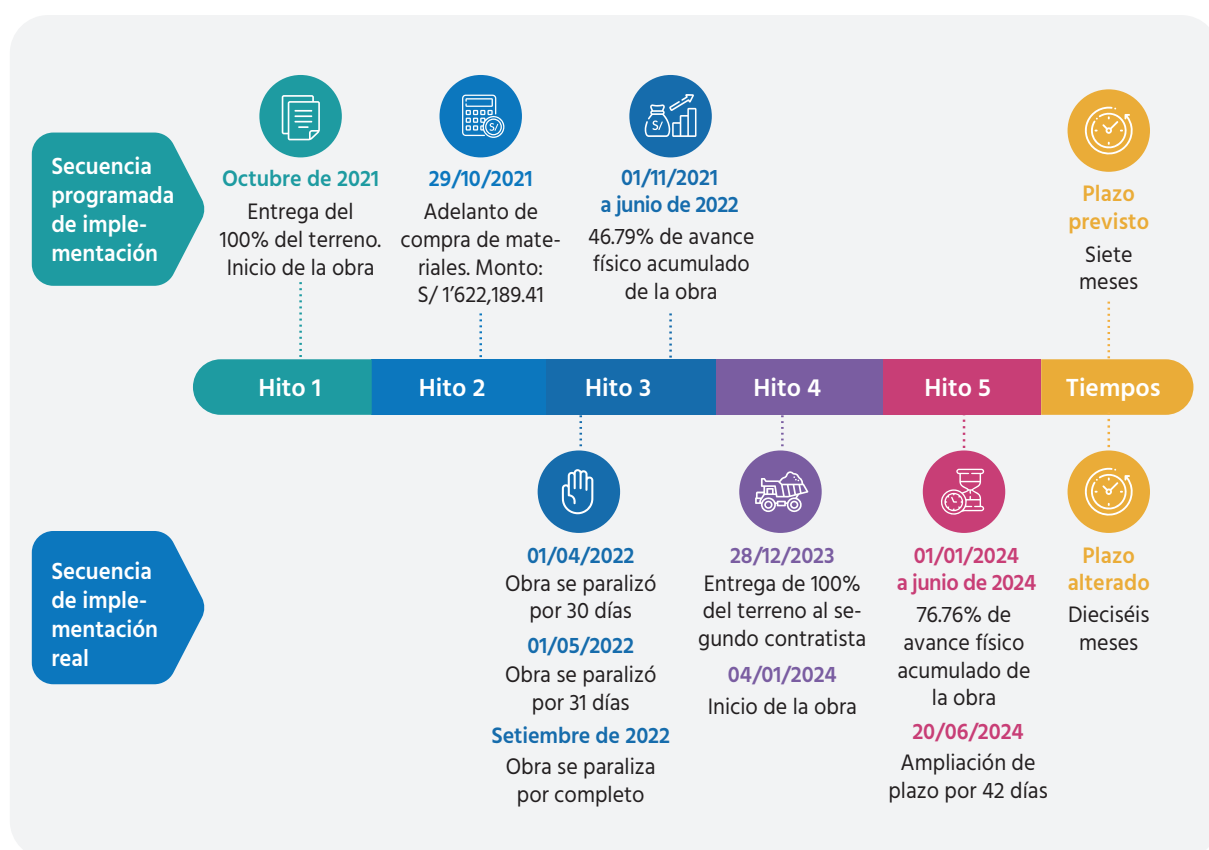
Secuencia programada de implementación

Octubre de 2021
Entrega del 100% del terreno. Inicio de la obra

29/10/2021
Adelanto de compra de materiales. Monto: S/ 1'622,189.41

01/11/2021 a junio de 2022
46.79% de avance físico acumulado de la obra

Plazo previsto
Siete meses

Hito 1 | Hito 2 | Hito 3 | Hito 4 | Hito 5 | Tiempos

Secuencia de implementación real

01/04/2022
Obra se paralizó por 30 días
01/05/2022
Obra se paralizó por 31 días
Setiembre de 2022
Obra se paraliza por completo

28/12/2023
Entrega de 100% del terreno al segundo contratista
04/01/2024
Inicio de la obra

01/01/2024 a junio de 2024
76.76% de avance físico acumulado de la obra
20/06/2024
Ampliación de plazo por 42 días

Plazo alterado
Dieciséis meses